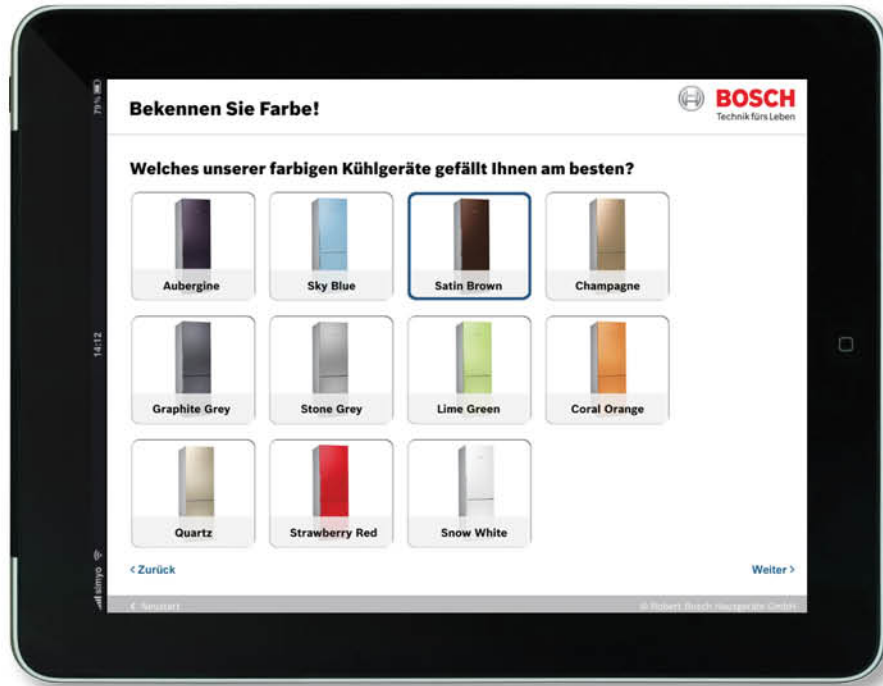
79 %

14:12

simyo

Bekennen Sie Farbe!

BOSCH
Technik fürs Leben

Welches unserer farbigen Kühlgeräte gefällt Ihnen am besten?

Aubergine

Sky Blue

Satin Brown

Champagne

Graphite Grey

Stone Grey

Lime Green

Coral Orange

Quartz

Strawberry Red

Snow White

< Zurück

Weiter >

< Neustart

© Robert Bosch Hausgeräte GmbH